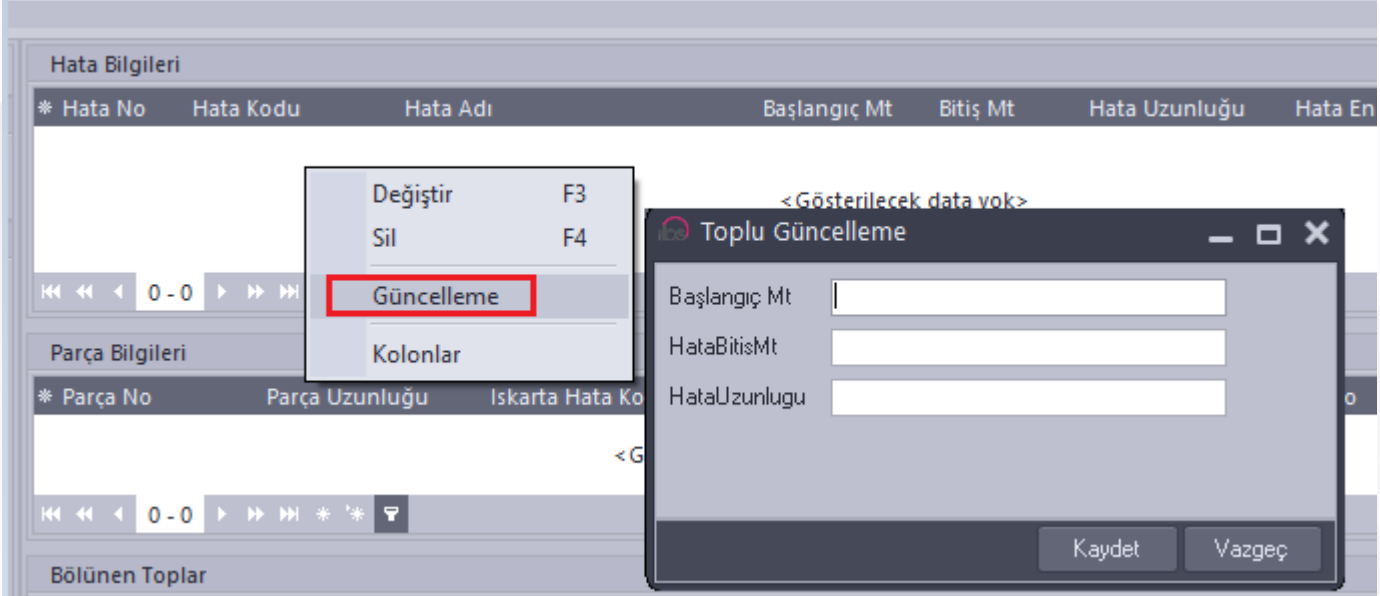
Hata Bilgileri

| * Hata No | Hata Kodu | Hata Adı | Başlangıç Mt | Bitiş Mt | Hata Uzunluğu | Hata En |
|---|---|---|---|---|---|---|

<Gösterilecek data yok>

0 - 0

Değiştir F3
Sil F4
Güncelleme
Kolonlar

Parça Bilgileri

| * Parça No | Parça Uzunluğu | Iskarta Hata Ko |
|---|---|---|

<G

0 - 0

Bölünen Toplar

Toplu Güncelleme

Başlangıç Mt
HataBitisMt
HataUzunlugu

Kaydet
Vazgeç